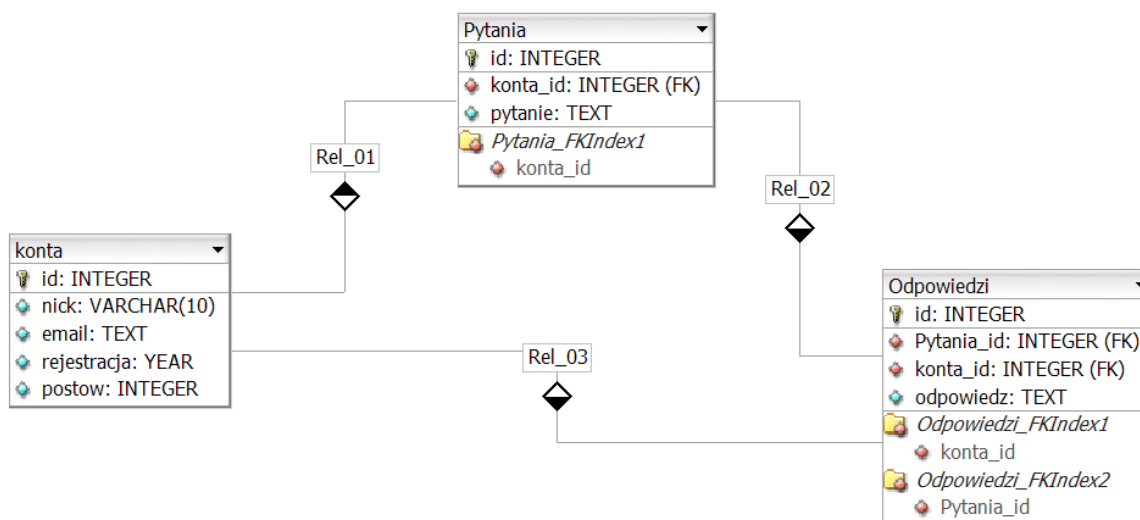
Pytania
id: INTEGER
konta_id: INTEGER (FK)
pytanie: TEXT
Pytania_FKIndex1
konta_id

Rel_01

Rel_02

konta
id: INTEGER
nick: VARCHAR(10)
email: TEXT
rejestracja: YEAR
postow: INTEGER

Rel_03

Odpowiedzi
id: INTEGER
Pytania_id: INTEGER (FK)
konta_id: INTEGER (FK)
odpowiedz: TEXT
Odpowiedzi_FKIndex1
konta_id
Odpowiedzi_FKIndex2
Pytania_id